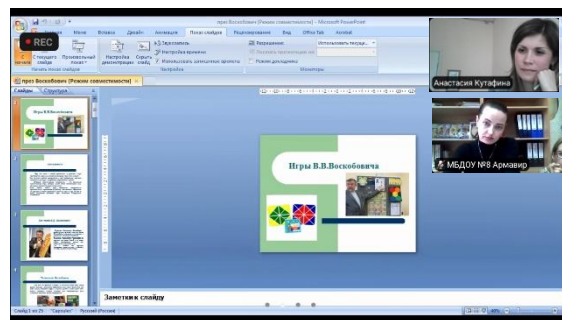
През Воскобович [Режим совместимости] - Microsoft PowerPoint

REC

Главная Вставка Дизайн Анимация Показ слайдов Рецензирование Вид Office Tab Acrobat

С текущего слайда Произвольный показ

Начать показ слайдов

Настройка демонстрации Скрыть слайд

Звукозапись

Настройка времени

Использовать записанные времена

Настройка

Разрешение: Использовать текущ...

Показать презентацию на:

Режим докладчика

Мониторы

През Воскобович [Режим совместимости]

Слайды Структура

Игры В.В.Воскобовича

Игры В.В.Воскобовича

Заметки к слайду

Слайд 1 из 25 "Caprice" Русский (Россия)

Анастасия Кутафина

МБДОУ №8 Армавир